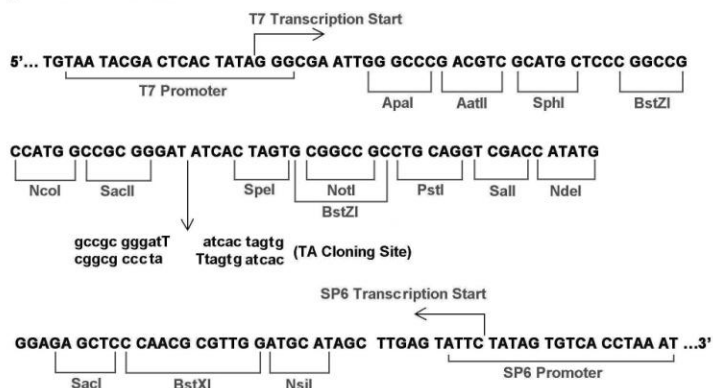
T7 Transcription Start

5'… TGTAA TACGA CTCAC TATAG GGCGA ATTGG GCCCG ACGTC GCATG CTCCC GGCCG

T7 Promoter

ApaI AatII SphI BstZI

CCATG GCCGC GGGAT ATCAC TAGTG CGGCC GCCTG CAGGT CGACC ATATG

NcoI SacII SpeI NotI PstI SalI NdeI

BstZI

gccgc gggatT
cggcg cccta

atcac tagtg
Ttagtg atcac

(TA Cloning Site)

SP6 Transcription Start

GGAGA GCTCC CAACG CGTTG GATGC ATAGC TTGAG TATTC TATAG TGTCA CCTAA AT …3'

SacI BstXI NsiI SP6 Promoter